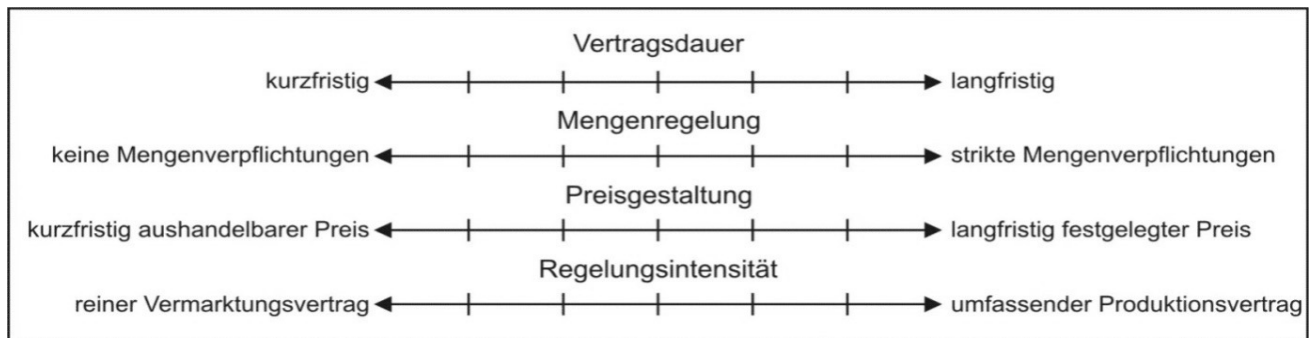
Vertragsdauer

kurzfristig langfristig

Mengenregelung

keine Mengenverpflichtungen strikte Mengenverpflichtungen

Preisgestaltung

kurzfristig aushandelbarer Preis langfristig festgelegter Preis

Regelungsintensität

reiner Vermarktungsvertrag umfassender Produktionsvertrag